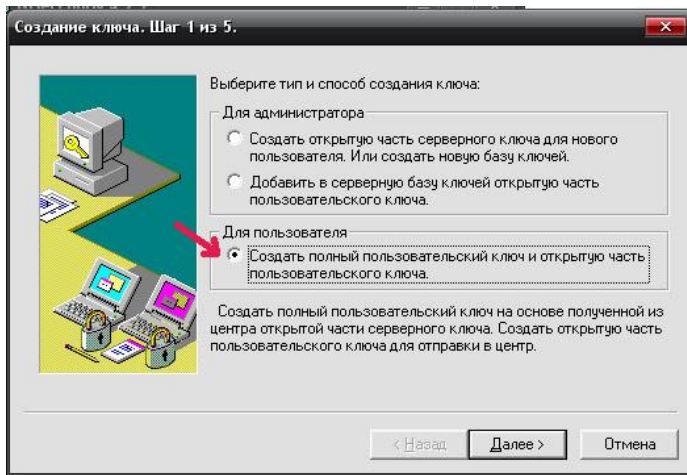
Создание ключа. Шаг 1 из 5.

Выберите тип и способ создания ключа:

Для администратора

Создать открытую часть серверного ключа для нового пользователя. Или создать новую базу ключей.

Добавить в серверную базу ключей открытую часть пользовательского ключа.

Для пользователя

Создать полный пользовательский ключ и открытую часть пользовательского ключа.

Создать полный пользовательский ключ на основе полученной из центра открытой части серверного ключа. Создать открытую часть пользовательского ключа для отправки в центр.

< Назад

Далее >

Отмена